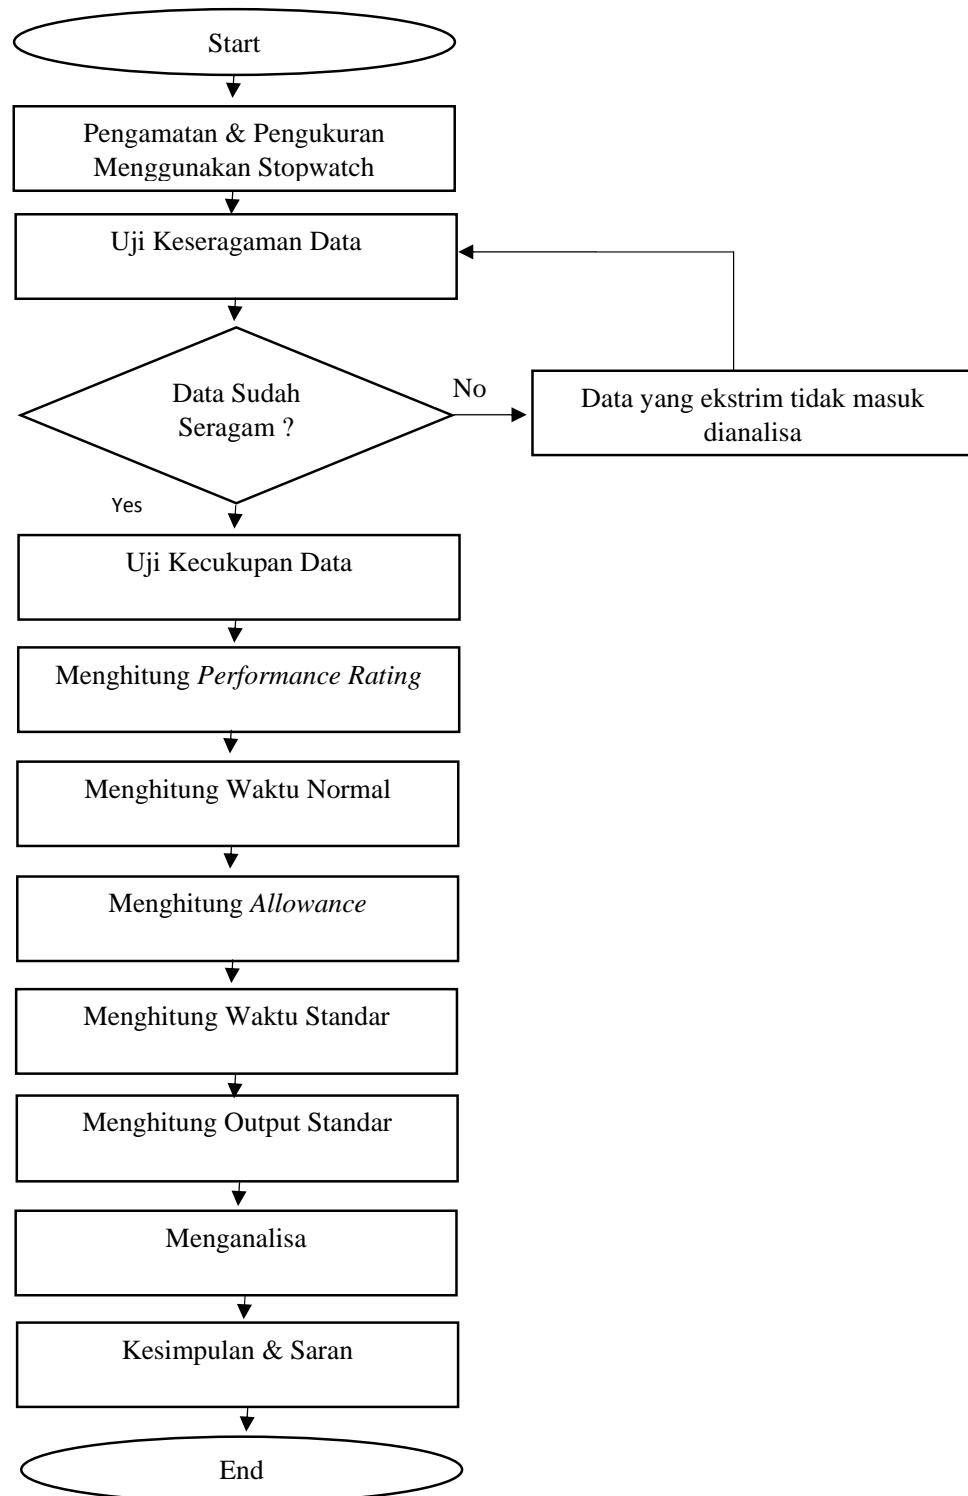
Start

Pengamatan & Pengukuran Menggunakan Stopwatch

Uji Keseragaman Data

Data Sudah Seragam ?

No

Data yang ekstrim tidak masuk dianalisa

Yes

Uji Kecukupan Data

Menghitung *Performance Rating*

Menghitung Waktu Normal

Menghitung *Allowance*

Menghitung Waktu Standar

Menghitung Output Standar

Menganalisa

Kesimpulan & Saran

End